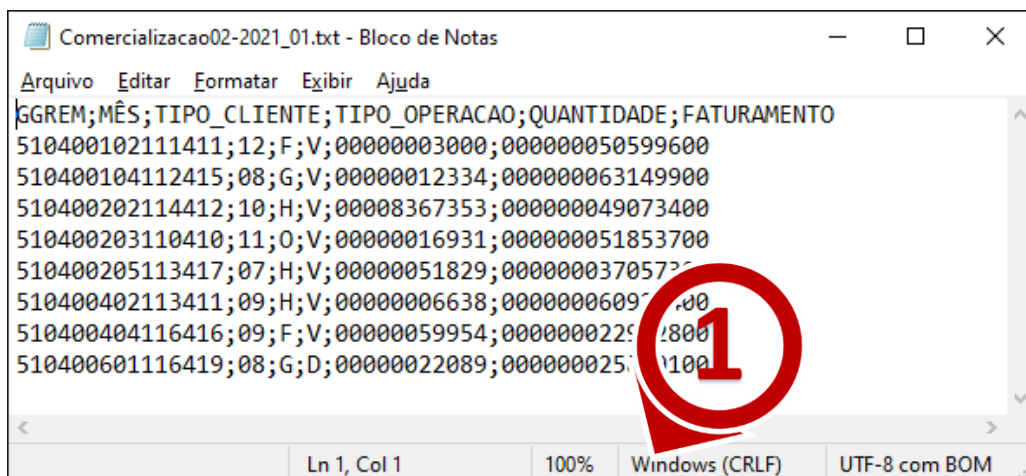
Comercializacao02-2021_01.txt - Bloco de Notas

Arquivo Editar Formatar Exibir Ajuda

GGREM;MÊS;TIPO_CLIENTE;TIPO_OPERACAO;QUANTIDADE;FATURAMENTO
510400102111411;12;F;V;00000003000;000000050599600
510400104112415;08;G;V;00000012334;000000063149900
510400202114412;10;H;V;00008367353;000000049073400
510400203110410;11;O;V;00000016931;000000051853700
510400205113417;07;H;V;00000051829;0000000370573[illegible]
510400402113411;09;H;V;00000006638;00000006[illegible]00
510400404116416;09;F;V;00000059954;0000000229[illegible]800
510400601116419;08;G;D;00000022089;00000002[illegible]100

1

Ln 1, Col 1 100% Windows (CRLF) UTF-8 com BOM